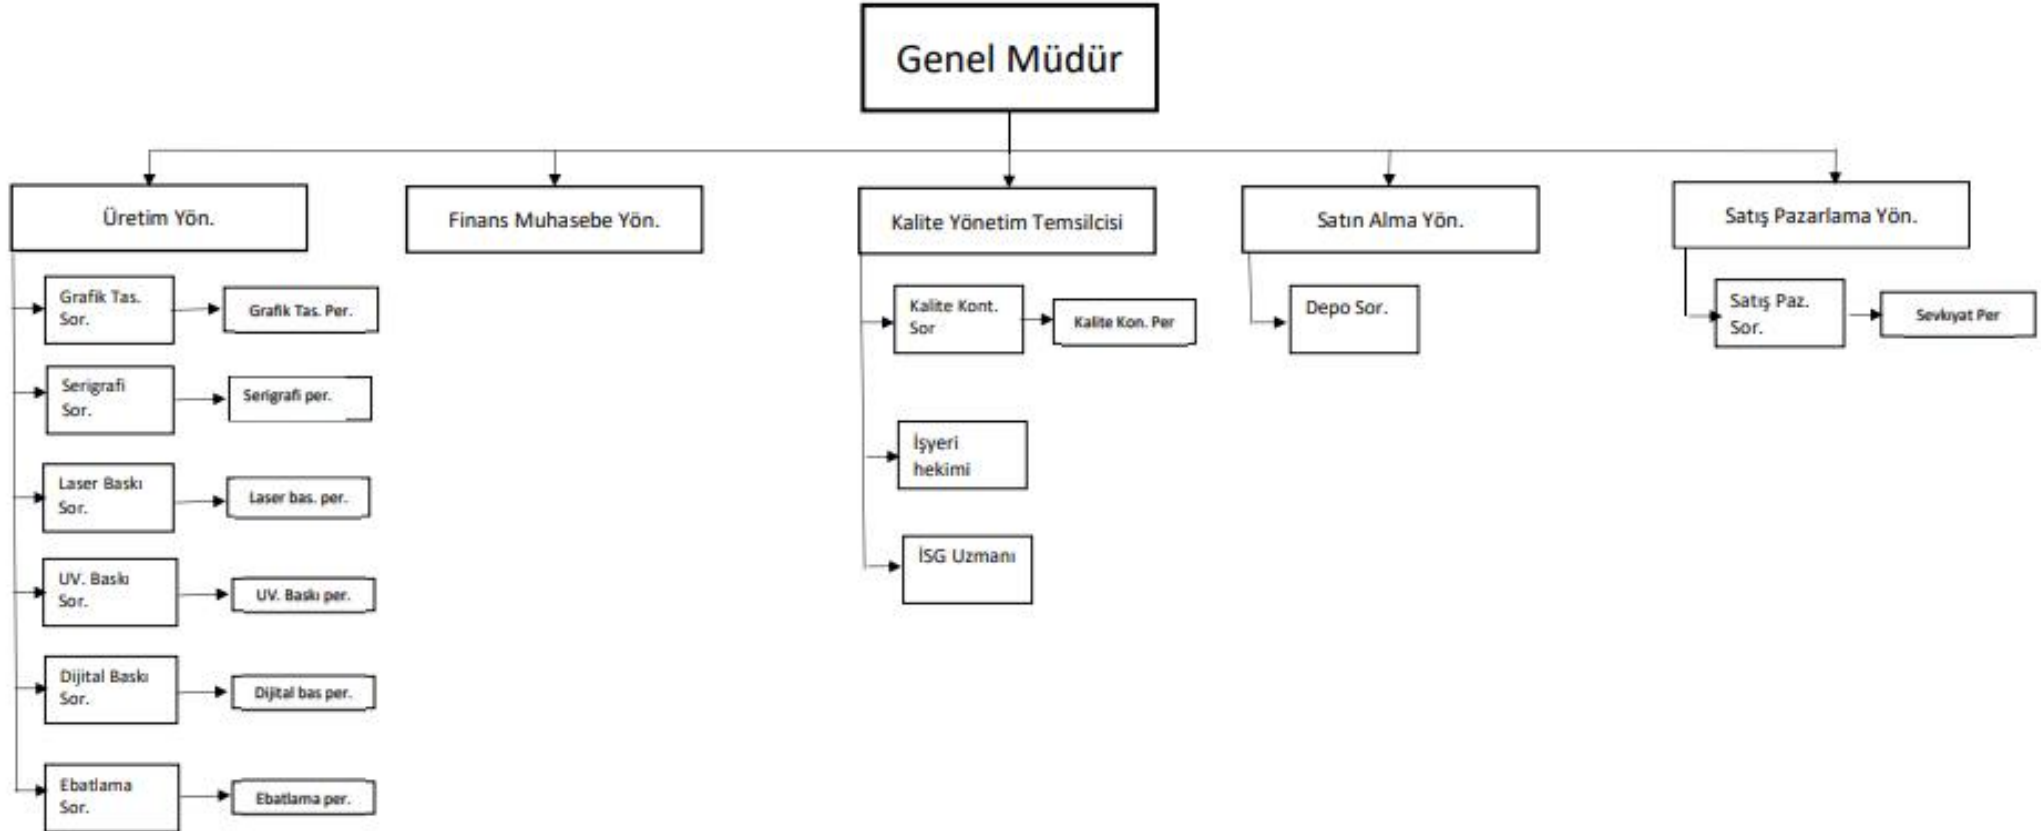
Genel Müdür

Üretim Yön.

Finans Muhasebe Yön.

Kalite Yönetim Temsilcisi

Satın Alma Yön.

Satış Pazarlama Yön.

Grafik Tas. Sor.

Grafik Tas. Per.

Serigrafi Sor.

Serigrafi per.

Laser Baskı Sor.

Laser bas. per.

UV. Baskı Sor.

UV. Baskı per.

Dijital Baskı Sor.

Dijital bas per.

Ebatlama Sor.

Ebatlama per.

Kalite Kont. Sor

Kalite Kon. Per

İşyeri hekimi

İSG Uzmanı

Depo Sor.

Satış Paz. Sor.

Sevkiyat Per